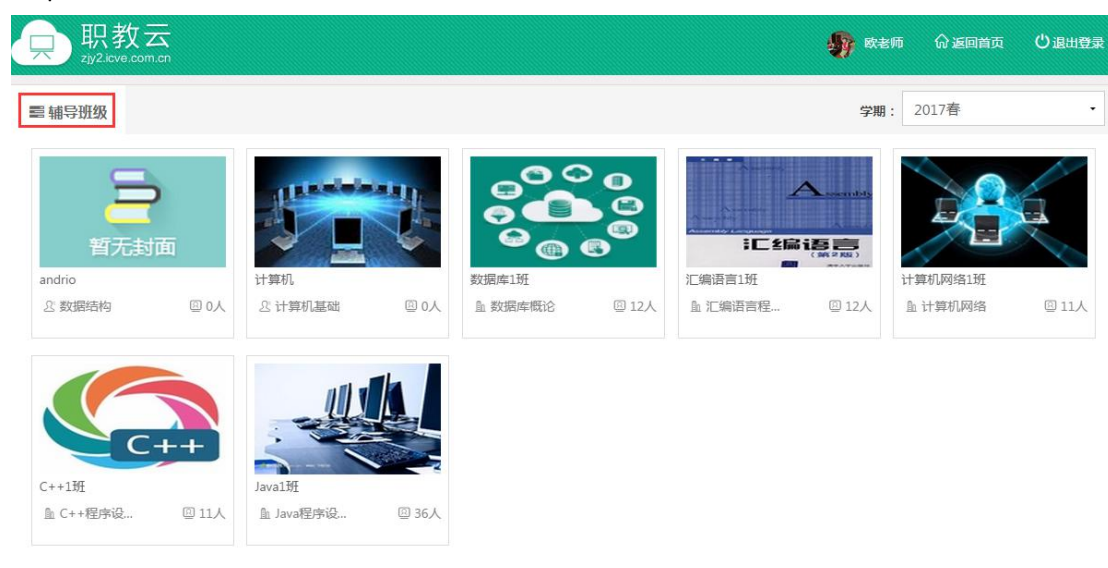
职教云
zjy2.icve.com.cn

欧老师 返回首页 退出登录

辅导班级

学期： 2017春

暂无封面
andrio
数据结构 0人

计算机
计算机基础 0人

数据库1班
数据库概论 12人

Assembly
汇编语言
(第2版)
汇编语言1班
汇编语言程... 12人

计算机网络1班
计算机网络 11人

C++
C++1班
C++程序设... 11人

Java1班
Java程序设... 36人